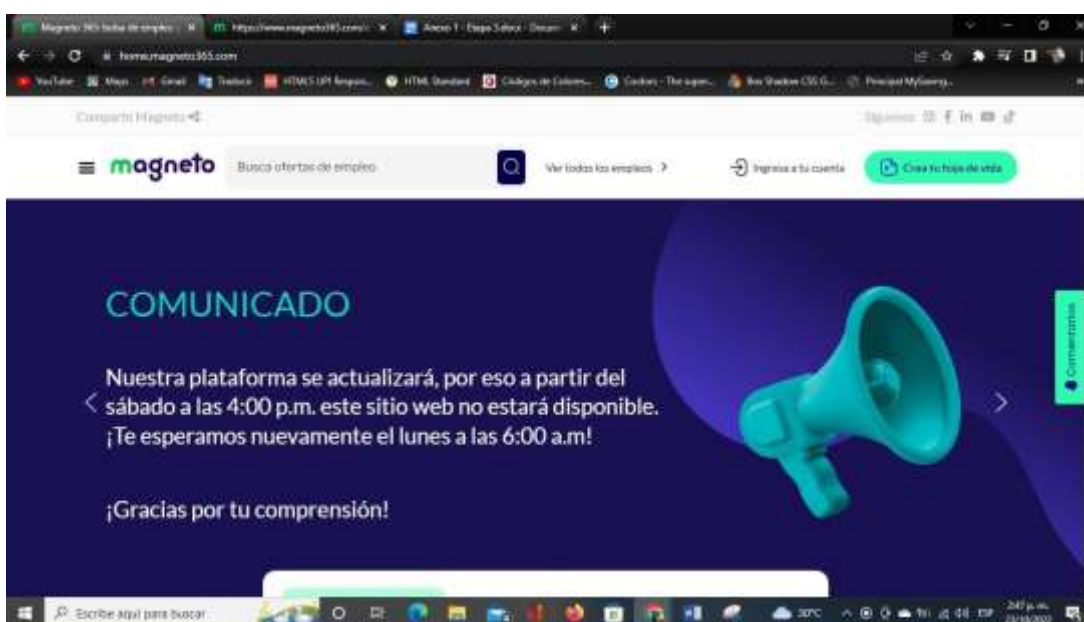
Magneto 365 hoja de empleo | X | https://www.magneto365.com/ X | Anexo 1 - Etapa Saber - Desarr X | +

home.magneto365.com

YouTube | Maps | Gmail | Traducir | HTML5 API Respons... | HTML Standard | Códigos de Colores... | Cookies - The super... | Box Shadow CSS G... | Principal MySteeng...

Comparte Magneto

Síguenos

magneto

Busca ofertas de empleo

Ver todos los empleos >

Ingresa a tu cuenta

Crea tu hoja de vida

COMUNICADO

Nuestra plataforma se actualizará, por eso a partir del sábado a las 4:00 p.m. este sitio web no estará disponible. ¡Te esperamos nuevamente el lunes a las 6:00 a.m!

¡Gracias por tu comprensión!

Comentarios

Escribe aquí para buscar

30°C

2:47 p.m.
22/10/2022